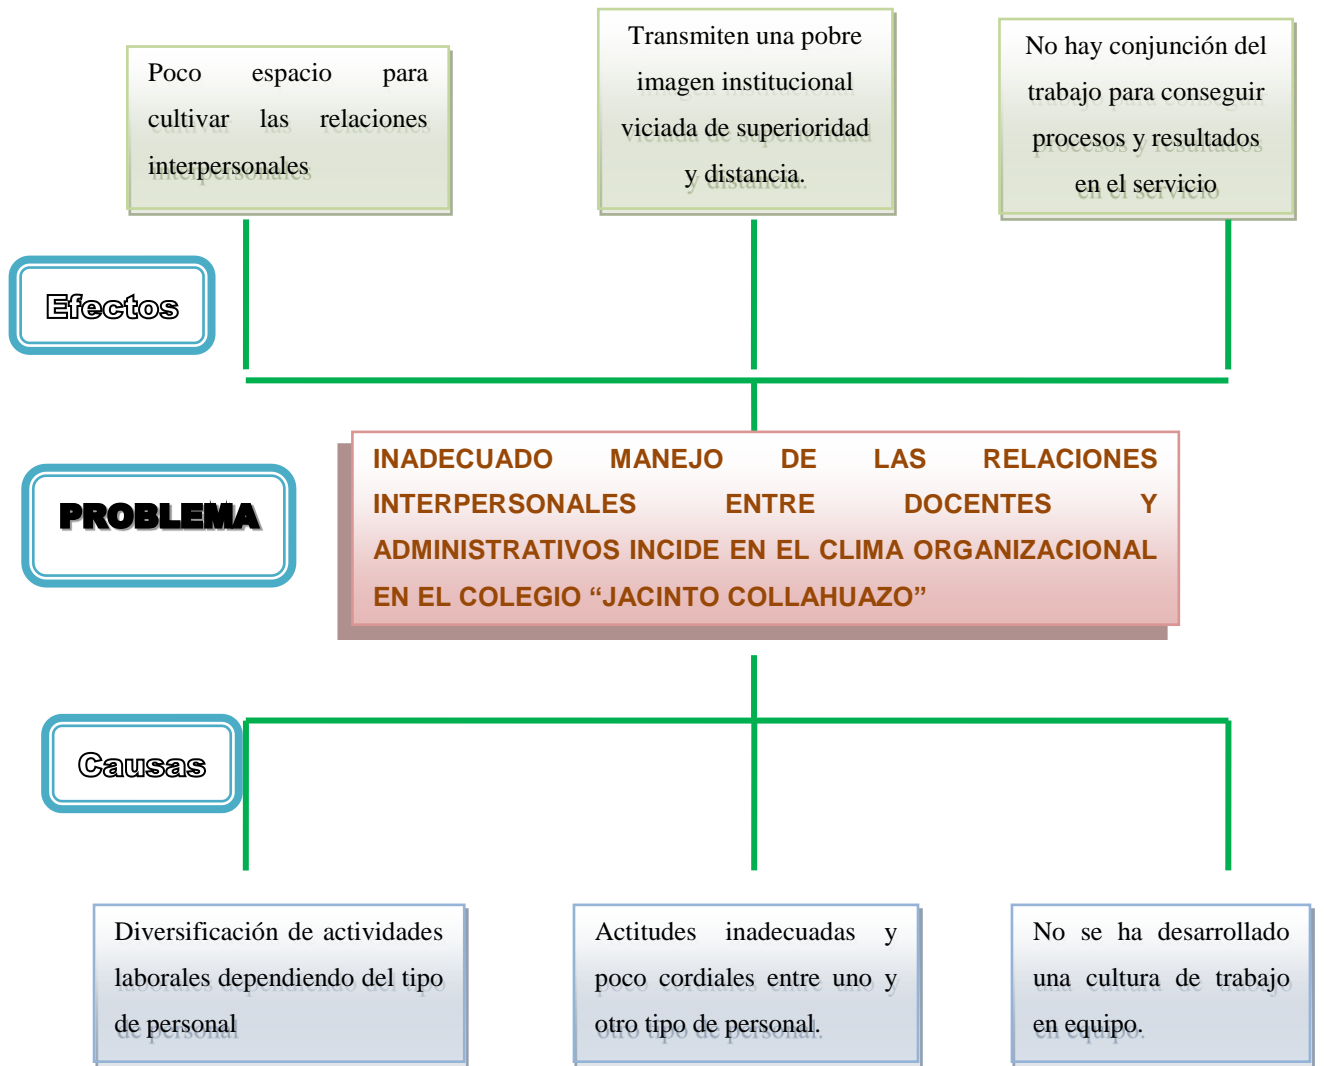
Poco espacio para cultivar las relaciones interpersonales

Transmiten una pobre imagen institucional viciada de superioridad y distancia.

No hay conjunción del trabajo para conseguir procesos y resultados en el servicio

Efectos

PROBLEMA

INADECUADO MANEJO DE LAS RELACIONES INTERPERSONALES ENTRE DOCENTES Y ADMINISTRATIVOS INCIDE EN EL CLIMA ORGANIZACIONAL EN EL COLEGIO "JACINTO COLLAHUAZO"

Causas

Diversificación de actividades laborales dependiendo del tipo de personal

Actitudes inadecuadas y poco cordiales entre uno y otro tipo de personal.

No se ha desarrollado una cultura de trabajo en equipo.